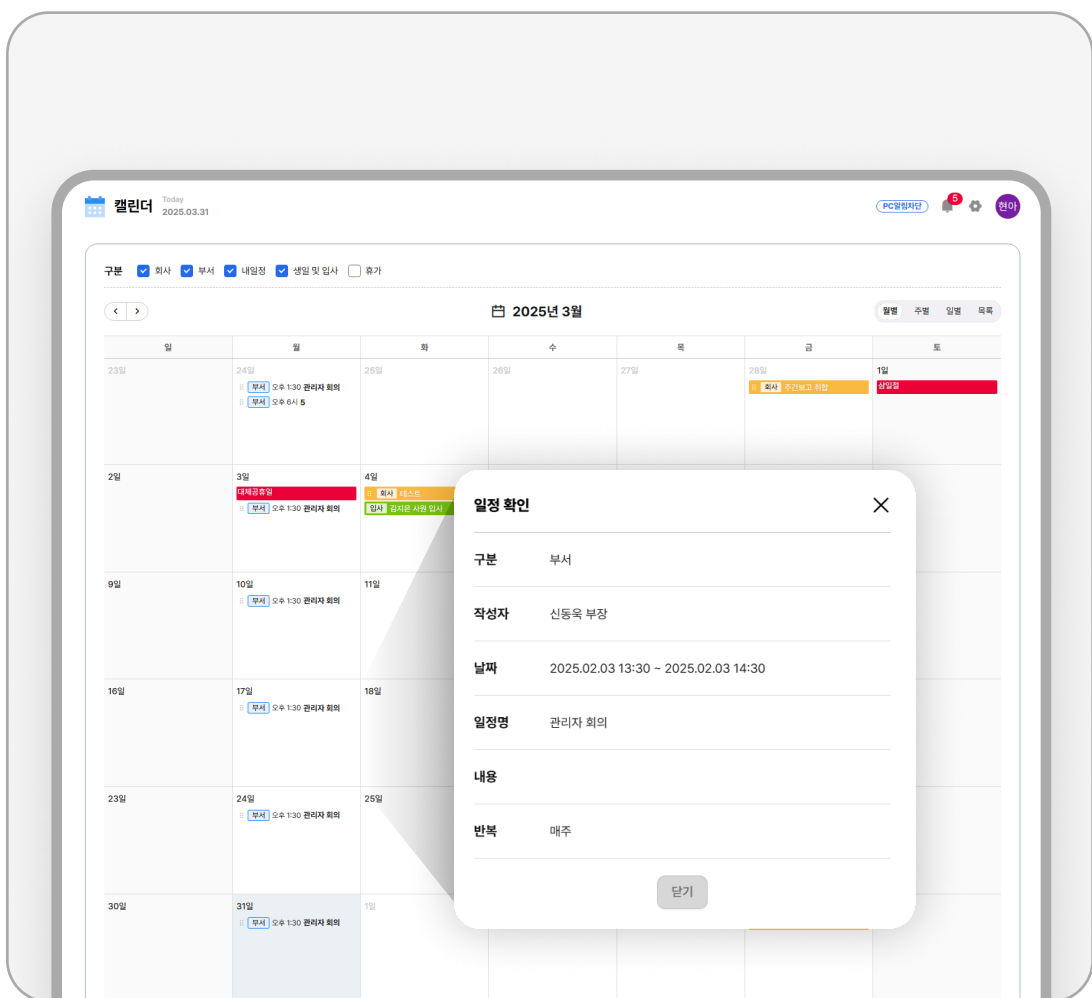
캘린더 Today 2025.03.31

PC알림차단 5 현아

구분 회사 부서 내일정 생일 및 입사 휴가

2025년 3월

월별 주별 일별 목록

| 일 | 월 | 화 | 수 | 목 | 금 | 토 |
|---|---|---|---|---|---|---|
| 23일 | 24일 부서 오후 1:30 관리자 회의 부서 오후 6시 5 | 25일 | 26일 | 27일 | 28일 회사 주간보고 취합 | 1일 삼일절 |
| 2일 | 3일 대체공휴일 부서 오후 1:30 관리자 회의 | 4일 회사 테스트 입사 김지은 사원 입사 | | | | |
| 9일 | 10일 부서 오후 1:30 관리자 회의 | 11일 | | | | |
| 16일 | 17일 부서 오후 1:30 관리자 회의 | 18일 | | | | |
| 23일 | 24일 부서 오후 1:30 관리자 회의 | 25일 | | | | |
| 30일 | 31일 부서 오후 1:30 관리자 회의 | 1일 | | | | |

일정 확인

구분 부서

작성자 신동욱 부장

날짜 2025.02.03 13:30 ~ 2025.02.03 14:30

일정명 관리자 회의

내용

반복 매주

닫기